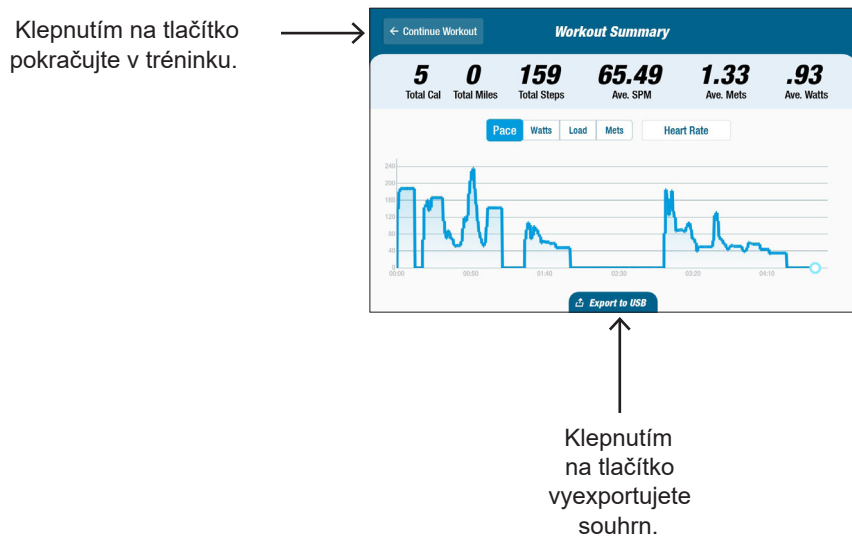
Klepnutím na tlačítko pokračujte v tréninku.

← Continue Workout

Workout Summary

5
Total Cal

0
Total Miles

159
Total Steps

65.49
Ave. SPM

1.33
Ave. Mets

.93
Ave. Watts

Pace | Watts | Load | Mets | Heart Rate

240
200
160
120
80
40
0

00:00 00:50 01:40 02:30 03:20 04:10

Export to USB

Klepnutím na tlačítko vyexportujete souhrn.